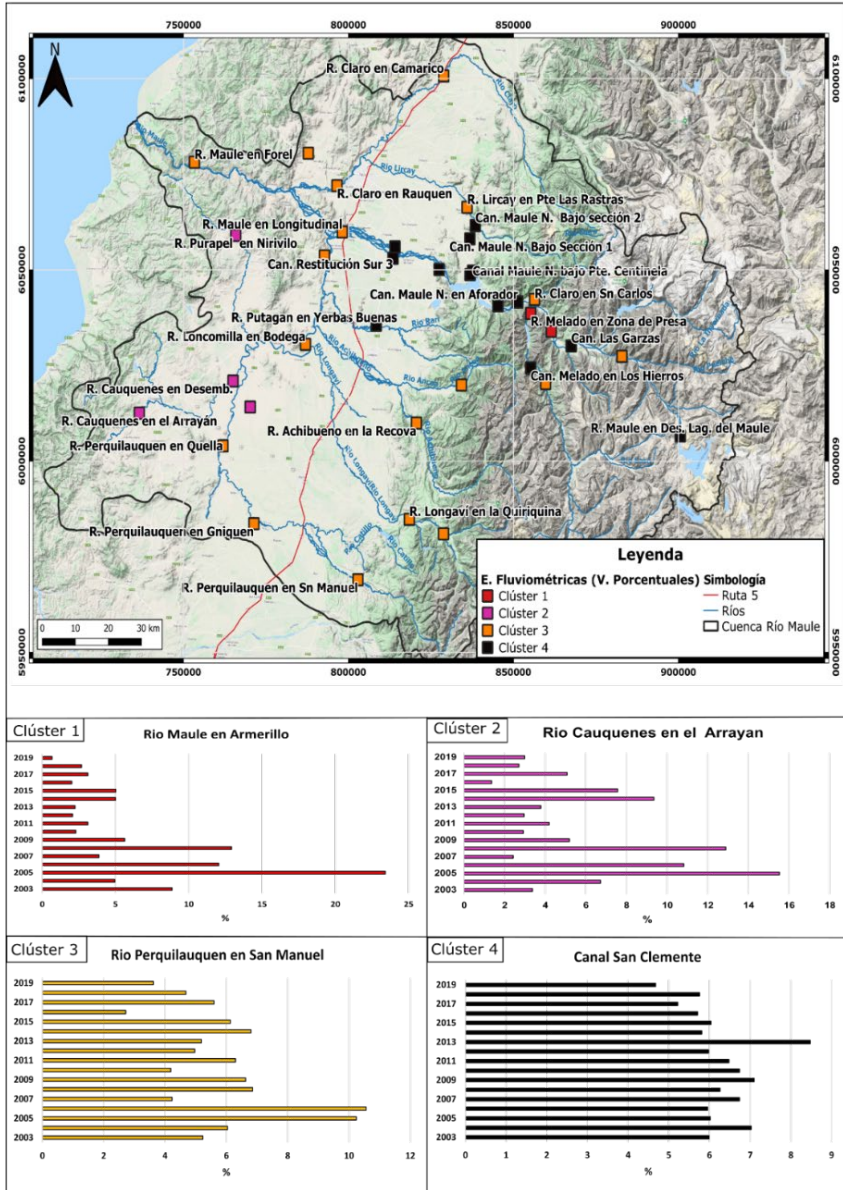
750000 800000 850000 900000

N

6100000 6050000 6000000 5950000

R. Claro en Camarico
R. Maule en Forel
Río Lircay
R. Claro en Rauquen
R. Lircay en Pte Las Rastras
Can. Maule N. Bajo sección 2
R. Maule en Longitudinal
R. Purapel en Nirivilo
Can. Maule N. Bajo Sección 1
Can. Restitución Sur 3
Canal Maule N. bajo Pte. Centinela
Can. Maule N. en Aforador
R. Claro en Sn Carlos
R. Putagan en Yerbas Buenas
R. Melado en Zona de Presa
R. Loncomilla en Bodega
Can. Las Garzas
R. Cauquenes en Desemb.
Can. Melado en Los Hierros
R. Cauquenes en el Arrayán
R. Achibueno en la Recova
R. Perquilauquen en Quella
R. Maule en Des. Lag. del Maule
R. Longaví en la Quiriquina
R. Perquilauquen en Gniguen
R. Perquilauquen en Sn Manuel

Leyenda
E. Fluviométricas (V. Porcentuales) Simbología
Clúster 1
Clúster 2
Clúster 3
Clúster 4
Ruta 5
Ríos
Cuenca Río Maule

0 10 20 30 km

Clúster 1
Rio Maule en Armerillo
2019 2017 2015 2013 2011 2009 2007 2005 2003
0 5 10 15 20 25
%

Clúster 2
Rio Cauquenes en el Arrayan
2019 2017 2015 2013 2011 2009 2007 2005 2003
0 2 4 6 8 10 12 14 16 18
%

Clúster 3
Rio Perquilauquen en San Manuel
2019 2017 2015 2013 2011 2009 2007 2005 2003
0 2 4 6 8 10 12
%

Clúster 4
Canal San Clemente
2019 2017 2015 2013 2011 2009 2007 2005 2003
0 1 2 3 4 5 6 7 8 9
%